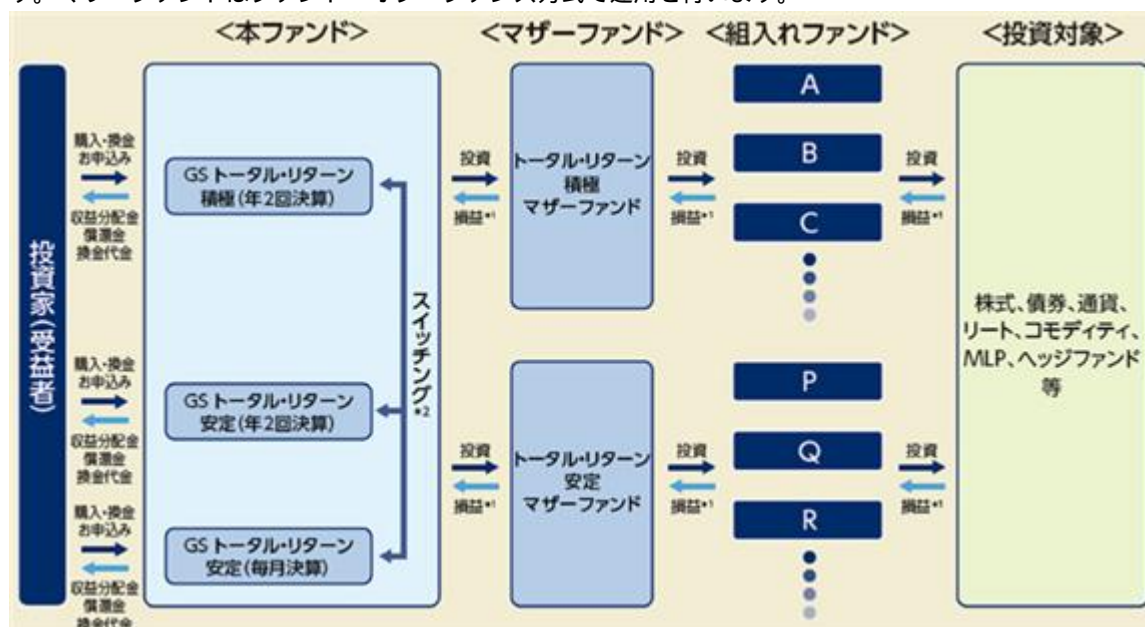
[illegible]ファンド・オブ・ファンズ方式で運用を行います。

<本ファンド>

<マザーファンド>

<組入れファンド>

<投資対象>

投資家(受益者)

購入・換金お申込み

収益分配金
償還金
換金代金

GSトータル・リターン 積極(年2回決算)

購入・換金お申込み

収益分配金
償還金
換金代金

GSトータル・リターン 安定(年2回決算)

購入・換金お申込み

収益分配金
償還金
換金代金

GSトータル・リターン 安定(毎月決算)

スイッチング$^{*2}$

投資

損益$^{*1}$

トータル・リターン 積極 マザーファンド

投資

損益$^{*1}$

トータル・リターン 安定 マザーファンド

投資

損益$^{*1}$

A

B

C

投資

損益$^{*1}$

P

Q

R

投資

損益$^{*1}$

投資

損益$^{*1}$

株式、債券、通貨、リート、コモディティ、MLP、ヘッジファンド等